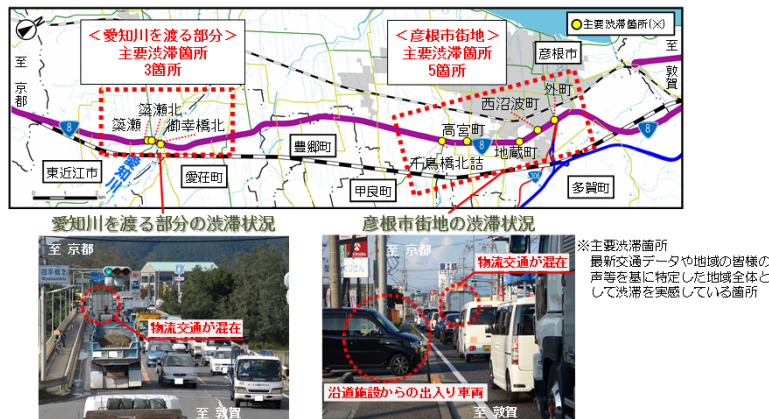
＜愛知川を渡る部分＞
主要渋滞箇所
3箇所

＜彦根市街地＞
主要渋滞箇所
5箇所

主要渋滞箇所(※)

至 京都

至 敦賀

彦根市

簗瀬北
簗瀬
御幸橋北

西沼波町
外町
高宮町
地蔵町
千鳥橋北詰

8

8

306

愛知川

東近江市
愛荘町
豊郷町
甲良町
多賀町

愛知川を渡る部分の渋滞状況

至 京都
物流交通が混在
至 敦賀

彦根市街地の渋滞状況

物流交通が混在
沿道施設からの出入り車両
至 敦賀

※主要渋滞箇所
最新交通データや地域の皆様の声等を基に特定した地域全体として渋滞を実感している箇所